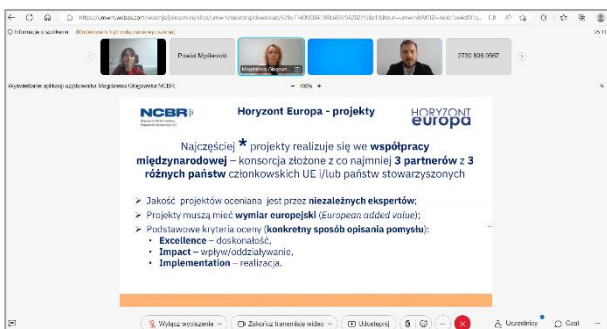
https://umwm.webex.com/webappng/sites/umwm/meeting/download/...

Informacje o spotkaniu   Wstrzymano Twój dostęp do wyświetlania

Powiat Myślenicki

Magdalena Głogowsk...

2780 809 0667

Wyświetlanie aplikacji użytkownika Magdalena Głogowska NCBR

100%

NCBR

Horyzont Europa - projekty

HORYZONT europa

Najczęściej * projekty realizuje się we współpracy międzynarodowej – konsorcja złożone z co najmniej 3 partnerów z 3 różnych państw członkowskich UE i/lub państw stowarzyszonych

➢ Jakość projektów oceniana jest przez niezależnych ekspertów;
➢ Projekty muszą mieć wymiar europejski (European added value);
➢ Podstawowe kryteria oceny (konkretny sposób opisania pomysłu):
• Excellence – doskonałość,
• Impact – wpływ/oddziaływanie,
• Implementation – realizacja.

Wyłącz wyciszenie   Zakończ transmisję wideo   Udostępnij   Uczestnicy   Czat